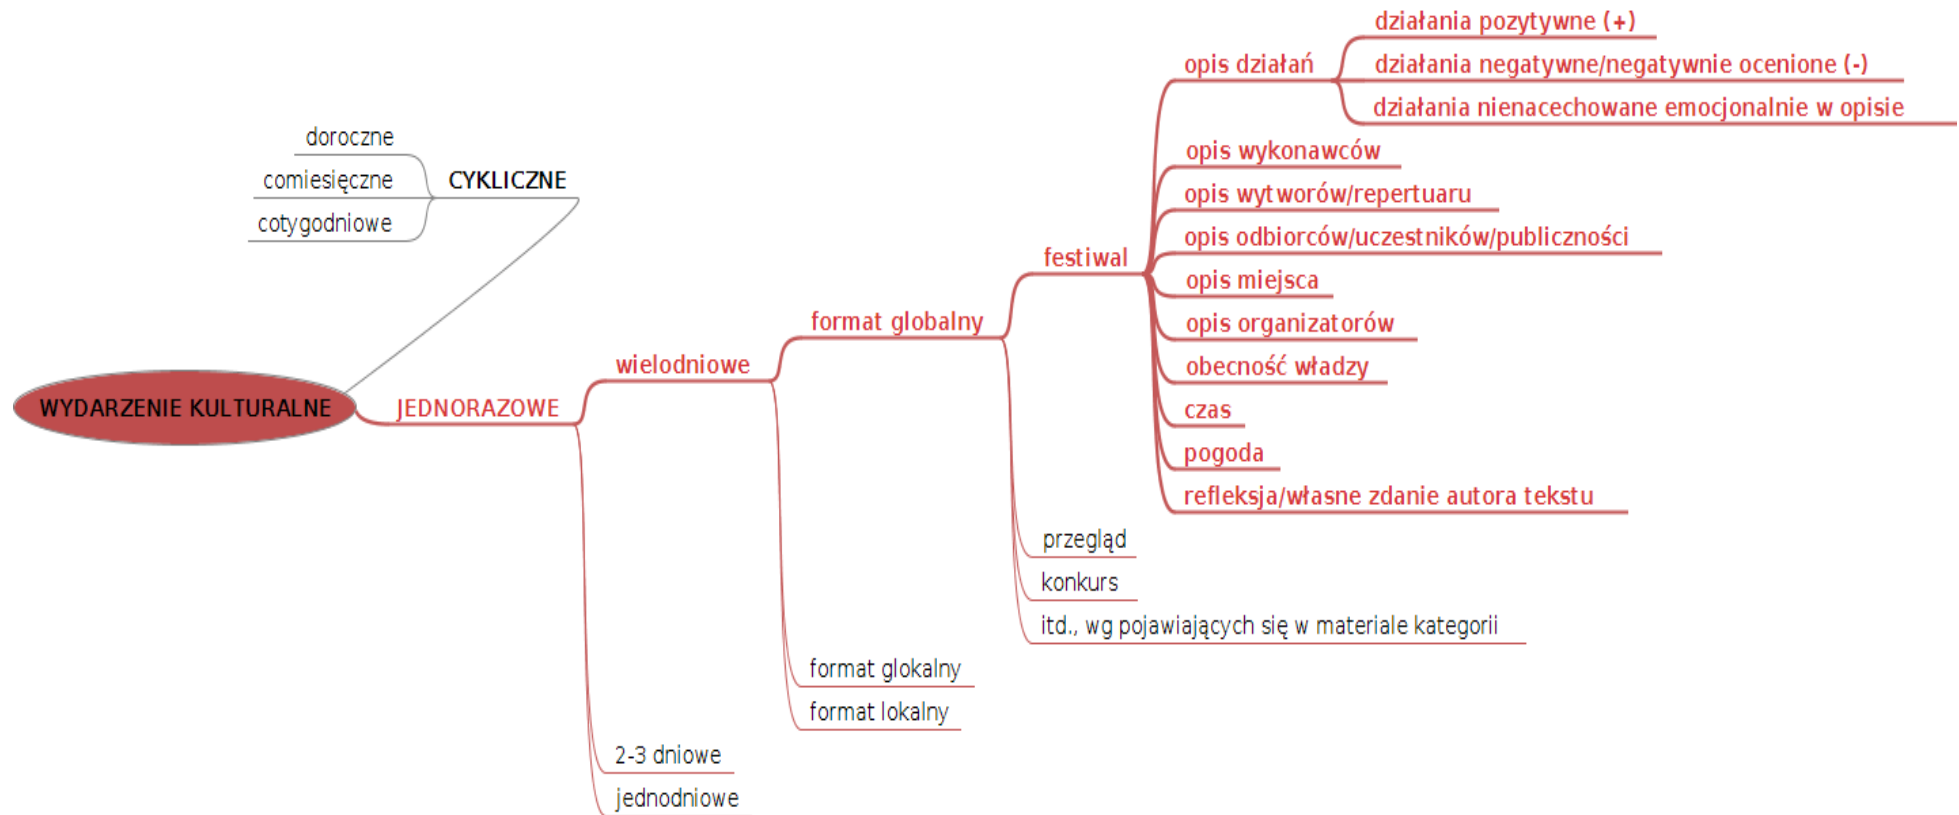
działania pozytywne (+)
opis działań
działania negatywne/negatywnie ocenione (-)
działania nienacechowane emocjonalnie w opisie

doroczne
comiesięczne
CYKLICZNE
cotygodniowe

opis wykonawców
opis wytworów/repertuaru
opis odbiorców/uczestników/publiczności
festiwal
opis miejsca
format globalny
opis organizatorów
wielodniowe
obecność władzy
WYDARZENIE KULTURALNE
JEDNORAZOWE
czas
pogoda
refleksja/własne zdanie autora tekstu

przegląd
konkurs
itd., wg pojawiających się w materiale kategorii

format glokalny
format lokalny

2-3 dniowe
jednodniowe